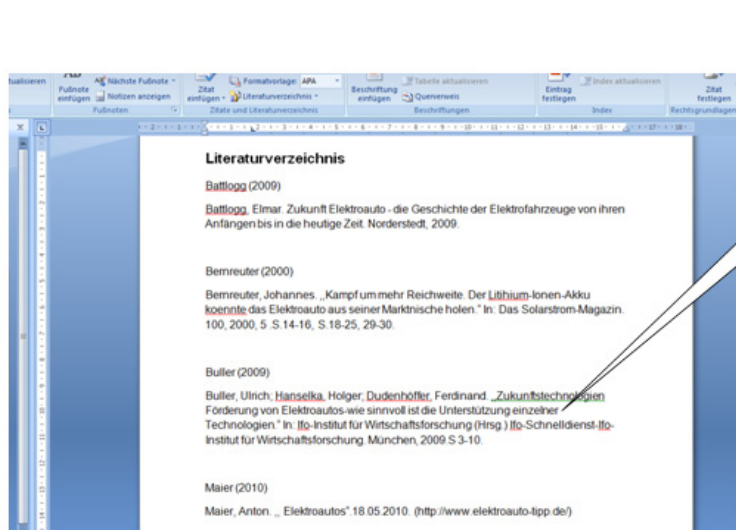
ktualisieren | AB¹ Fußnote einfügen | AB Nächste Fußnote | Notizen anzeigen | Fußnoten | Zitat einfügen | Formatvorlage: APA | Literaturverzeichnis | Zitate und Literaturverzeichnis | Beschriftung einfügen | Tabelle aktualisieren | Querverweis | Beschriftungen | Eintrag festlegen | Index aktualisieren | Index | Zitat festlegen | Rechtsgrundlagen

Literaturverzeichnis

Battlogg (2009)

Battlogg, Elmar. Zukunft Elektroauto - die Geschichte der Elektrofahrzeuge von ihren Anfängen bis in die heutige Zeit. Norderstedt, 2009.

Bernreuter (2000)

Bernreuter, Johannes. „Kampf um mehr Reichweite. Der Lithium-Ionen-Akku koennte das Elektroauto aus seiner Marktnische holen." In: Das Solarstrom-Magazin. 100, 2000; 5 .S.14-16, S.18-25, 29-30.

Buller (2009)

Buller, Ulrich; Hanselka, Holger; Dudenhöffer, Ferdinand. „Zukunftstechnologien Förderung von Elektroautos-wie sinnvoll ist die Unterstützung einzelner Technologien." In: Ifo-Institut für Wirtschaftsforschung (Hrsg.) Ifo-Schnelldienst-Ifo-Institut für Wirtschaftsforschung. München, 2009.S 3-10.

Maier (2010)

Maier, Anton. „ Elektroautos".18.05.2010. (http://www.elektroauto-tipp.de/)